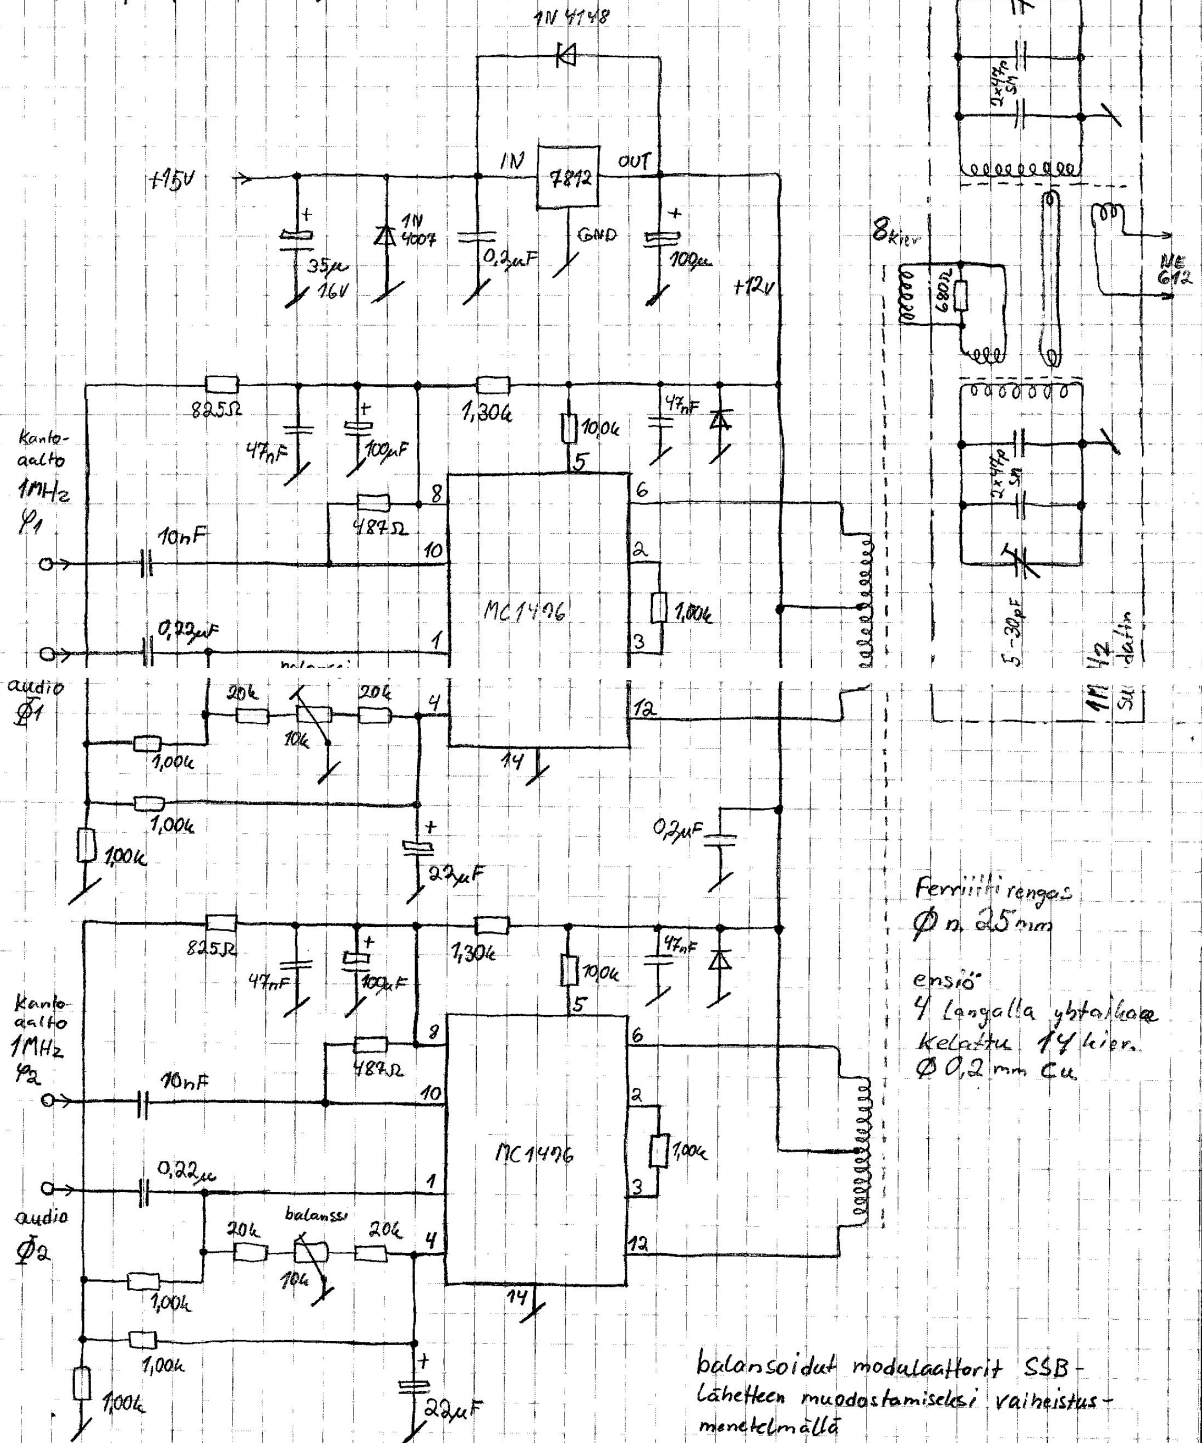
1N 4148

+15V
IN
7812
OUT
+
1N 4007
GND
+
35μ 16V
0,2μF
100μ
+12V

8kierr
680Ω
NE 612

2x47p 5n
2x47p 5n
5-30pF
1/2 datin
1M 5n

825Ω
1,30k
+
10,0k
47nF
47nF
100μF
5
Kanto-aalto 1MHz $\varphi_1$
8
6
487Ω
10nF
10
2
MC1496
1,00k
0,22μF
1
3
audio $\Phi_1$
20k
20k
4
12
10k
1,00k
14
1,00k
+
0,2μF
1,00k
22μF

Ferriitti rengas
Ø n. 25mm

ensiö
4 langalla yhtaikaa kelattu 14 kierr.
Ø 0,2 mm Cu

825Ω
1,30k
+
10,0k
47nF
47nF
100μF
5
Kanto-aalto 1MHz $\varphi_2$
8
6
487Ω
10nF
10
2
MC1496
1,00k
0,22μ
1
3
audio $\Phi_2$
balanssi
20k
20k
4
12
10k
1,00k
14
1,00k
+
1,00k
22μF

balansoidut modulaattorit SSB-lähetteen muodostamiseksi vaiheistus-menetelmällä